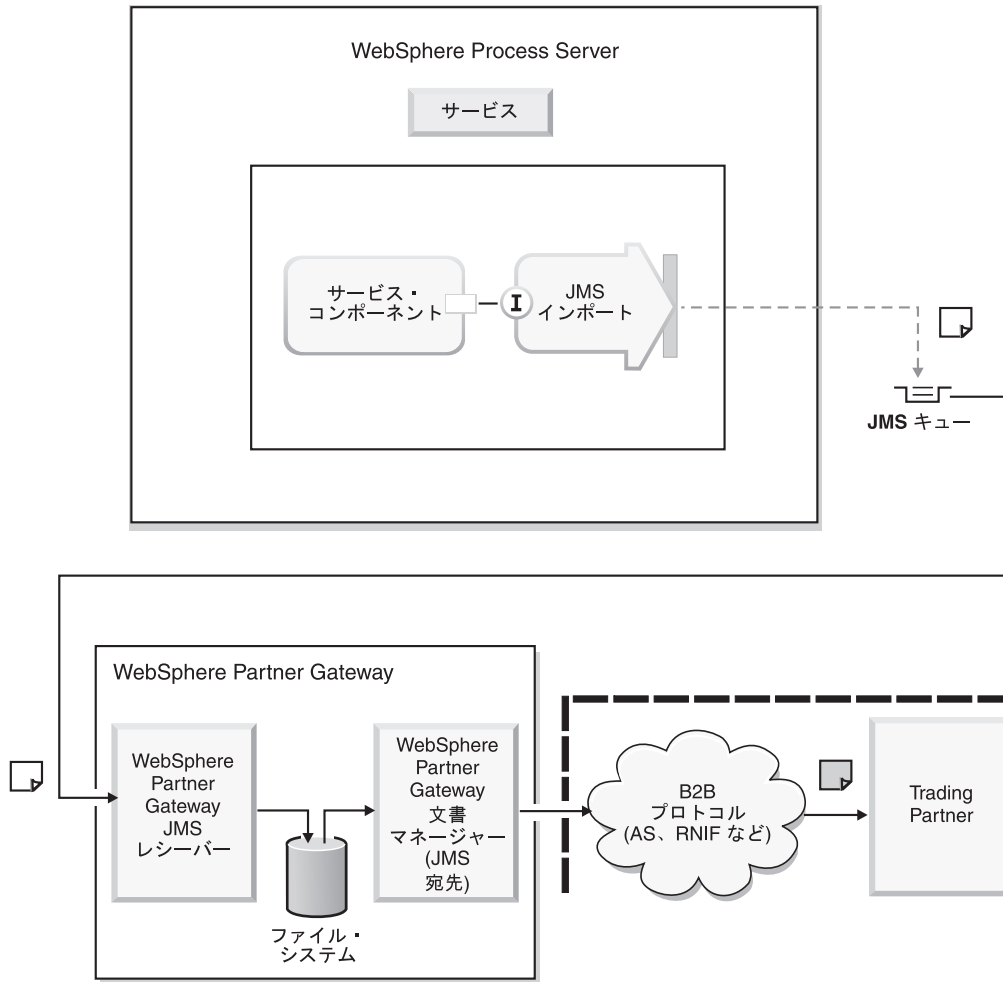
WebSphere Process Server

サービス

サービス・コンポーネント

I

JMS インポート

JMS キュー

WebSphere Partner Gateway

WebSphere Partner Gateway JMS レシーバー

ファイル・システム

WebSphere Partner Gateway 文書マネージャー (JMS 宛先)

B2B プロトコル (AS、RNIF など)

Trading Partner